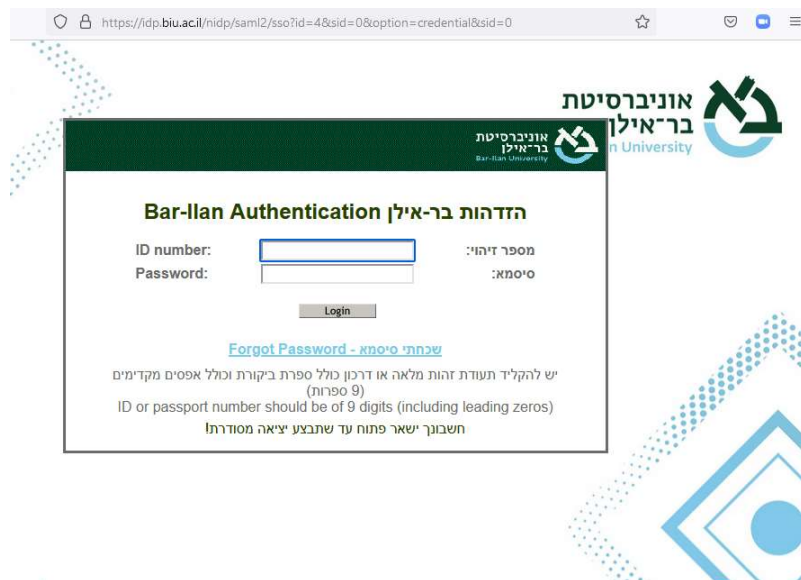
https://idp.biu.ac.il/nidp/saml2/sso?id=4&sid=0&option=credential&sid=0

אוניברסיטת בר־אילן
n University

אוניברסיטת בר־אילן
Bar-Ilan University

Bar-Ilan Authentication הזדהות בר-אילן

ID number: מספר זיהוי:
Password: סיסמא:

Login

Forgot Password - שכחתי סיסמא

יש להקליד תעודת זהות מלאה או דרכון כולל ספרת ביקורת וכולל אפסים מקדימים (9 ספרות)
ID or passport number should be of 9 digits (including leading zeros)
חשבונך ישאר פתוח עד שתבצע יציאה מסודרת!